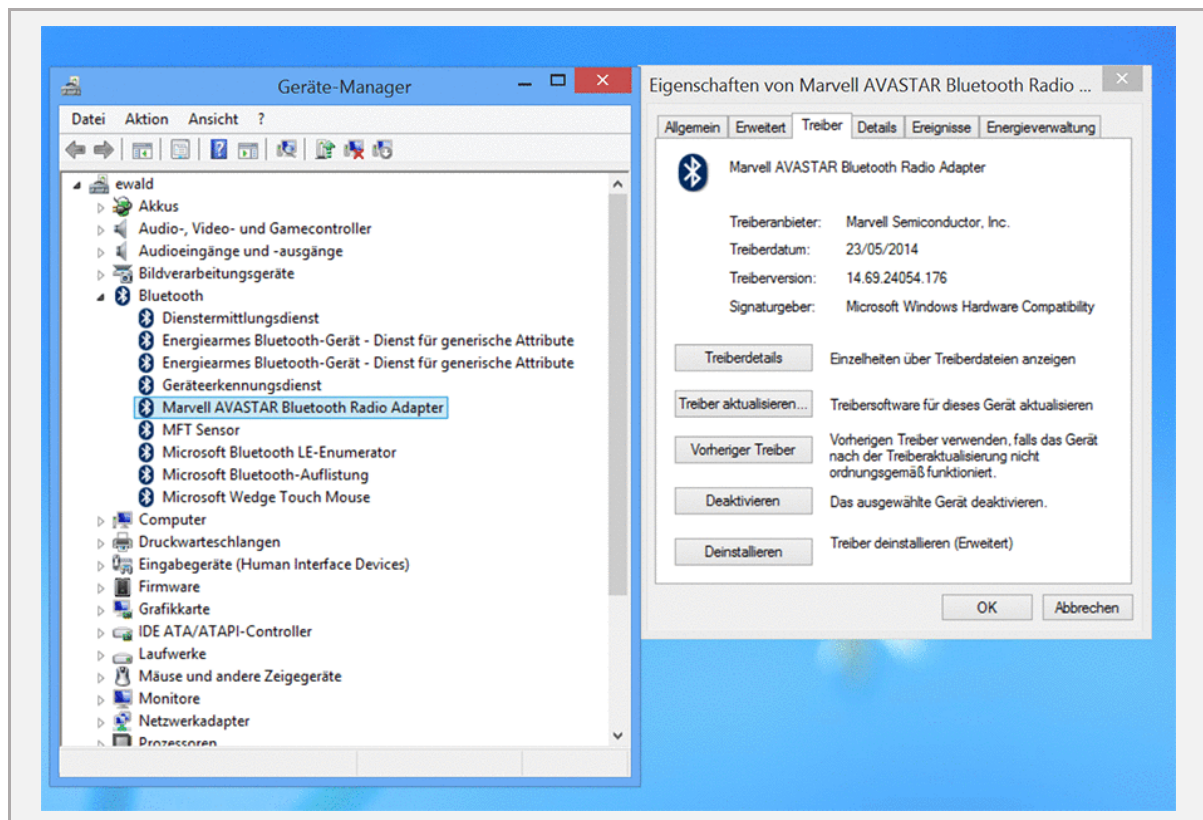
Geräte-Manager

Datei Aktion Ansicht ?

ewald
Akkus
Audio-, Video- und Gamecontroller
Audioeingänge und -ausgänge
Bildverarbeitungsgeräte
Bluetooth
Diensterrmittlungsdienst
Energiearmes Bluetooth-Gerät - Dienst für generische Attribute
Energiearmes Bluetooth-Gerät - Dienst für generische Attribute
Geräteerkennungsdienst
Marvell AVASTAR Bluetooth Radio Adapter
MFT Sensor
Microsoft Bluetooth LE-Enumerator
Microsoft Bluetooth-Auflistung
Microsoft Wedge Touch Mouse
Computer
Druckwarteschlangen
Eingabegeräte (Human Interface Devices)
Firmware
Grafikkarte
IDE ATA/ATAPI-Controller
Laufwerke
Mäuse und andere Zeigegeräte
Monitore
Netzwerkadapter
Prozessoren

Eigenschaften von Marvell AVASTAR Bluetooth Radio ...

Allgemein | Erweitert | Treiber | Details | Ereignisse | Energieverwaltung

Marvell AVASTAR Bluetooth Radio Adapter

Treiberanbieter: Marvell Semiconductor, Inc.
Treiberdatum: 23/05/2014
Treiberversion: 14.69.24054.176
Signaturgeber: Microsoft Windows Hardware Compatibility

Treiberdetails — Einzelheiten über Treiberdateien anzeigen
Treiber aktualisieren... — Treibersoftware für dieses Gerät aktualisieren
Vorheriger Treiber — Vorherigen Treiber verwenden, falls das Gerät nach der Treiberaktualisierung nicht ordnungsgemäß funktioniert.
Deaktivieren — Das ausgewählte Gerät deaktivieren.
Deinstallieren — Treiber deinstallieren (Erweitert)

OK Abbrechen